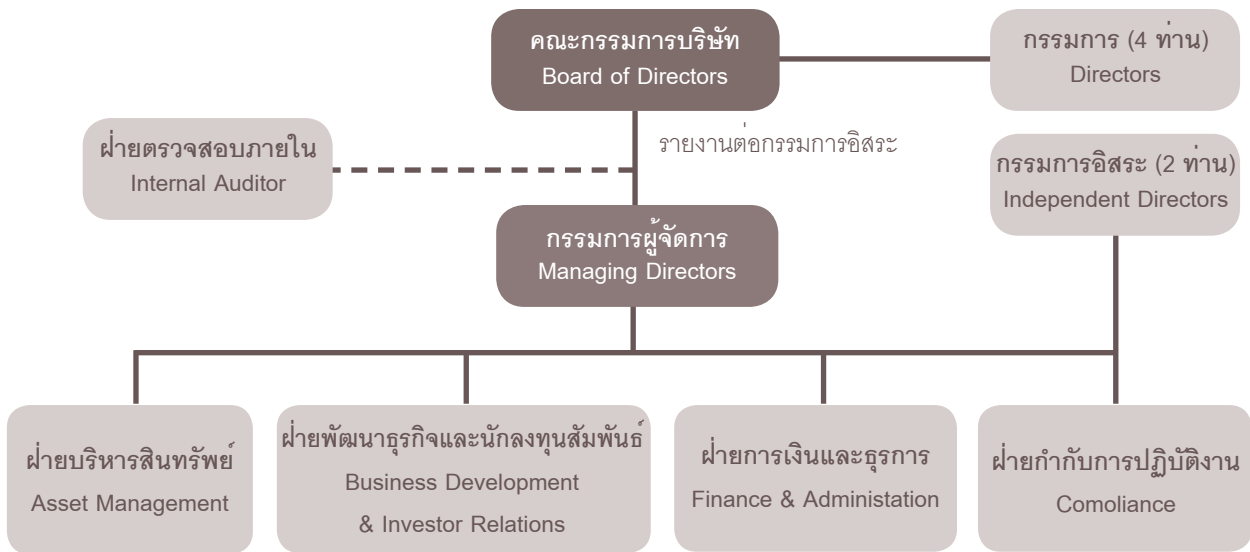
คณะกรรมการบริษัท
Board of Directors

กรรมการ (4 ท่าน)
Directors

ฝ่ายตรวจสอบภายใน
Internal Auditor

รายงานต่อกรรมการอิสระ

กรรมการอิสระ (2 ท่าน)
Independent Directors

กรรมการผู้จัดการ
Managing Directors

ฝ่ายบริหารสินทรัพย์
Asset Management

ฝ่ายพัฒนาธุรกิจและนักลงทุนสัมพันธ์
Business Development
& Investor Relations

ฝ่ายการเงินและธุรการ
Finance & Administation

ฝ่ายกำกับการปฏิบัติงาน
Comoliance